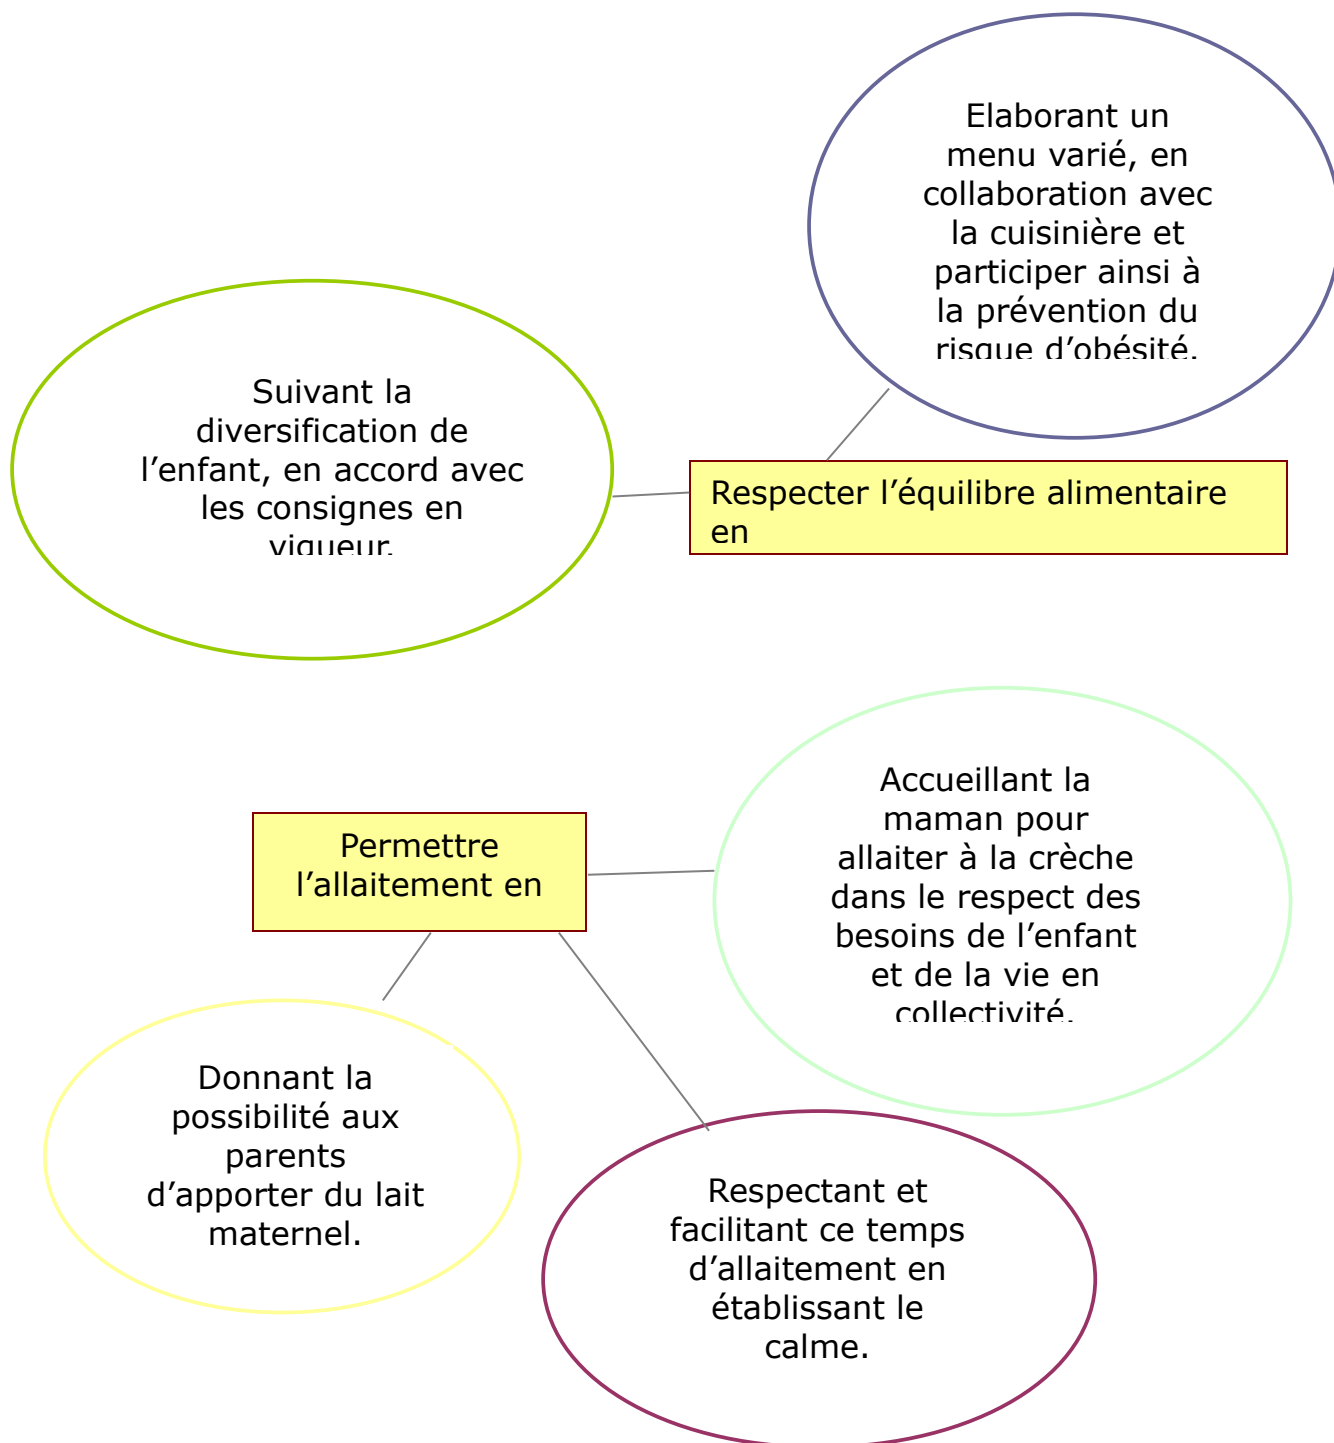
Elaborant un menu varié, en collaboration avec la cuisinière et participer ainsi à la prévention du risque d'obésité.

Suivant la diversification de l'enfant, en accord avec les consignes en vigueur.

Respecter l'équilibre alimentaire en

Accueillant la maman pour allaiter à la crèche dans le respect des besoins de l'enfant et de la vie en collectivité.

Permettre l'allaitement en

Donnant la possibilité aux parents d'apporter du lait maternel.

Respectant et facilitant ce temps d'allaitement en établissant le calme.